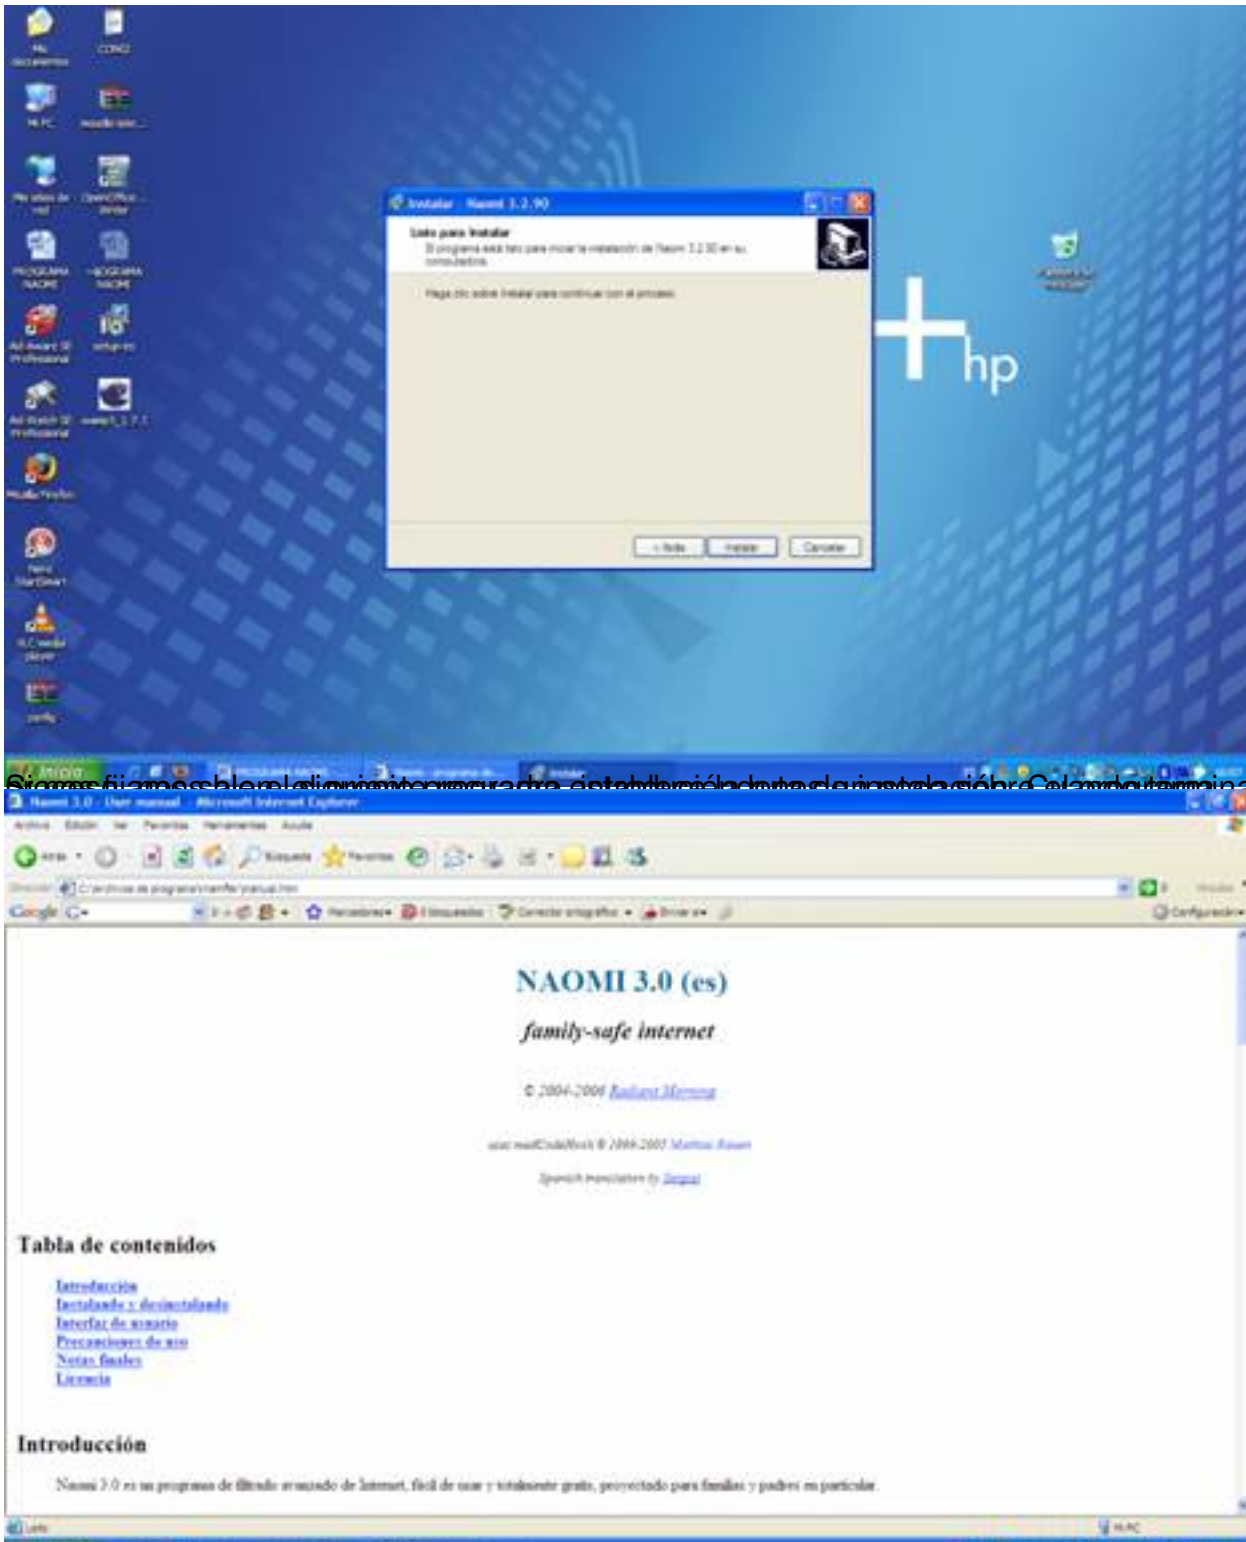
Mis documentos
CONO2
Mi PC
Mis sitios de red
OpenOffice Writer
PROGRAMA NAOMI
PROGRAMA NAOMI
Ad-Aware SE Professional
setup-es
Ad-Watch SE Professional
Mozilla Firefox
Nero StartSmart
VLC media player
Papelera de reciclaje

Instalar - Naomi 3.2.90
Listo para Instalar
El programa está listo para iniciar la instalación de Naomi 3.2.90 en su computadora.
Haga clic sobre Instalar para continuar con el proceso.
< Atrás
Instalar
Cancelar

hp

Inicio

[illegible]

Naomi 3.0 - User manual - Microsoft Internet Explorer
Archivo Edición Ver Favoritos Herramientas Ayuda
Atrás Búsqueda Favoritos
Dirección C:\Archivos de programa\naomi\manual.htm
Google
Marcadores
Corrector ortográfico
Configuración

NAOMI 3.0 (es)

family-safe internet

© 2004-2006 Radiant Morning

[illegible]

Spanish translation by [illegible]

Tabla de contenidos

Introducción
Instalando y desinstalando
Interfaz de usuario
Precauciones de uso
Notas finales
Licencia

Introducción

Naomi 3.0 es un programa de filtrado avanzado de Internet, fácil de usar y totalmente gratis, proyectado para familias y padres en particular.

Listo
Mi PC